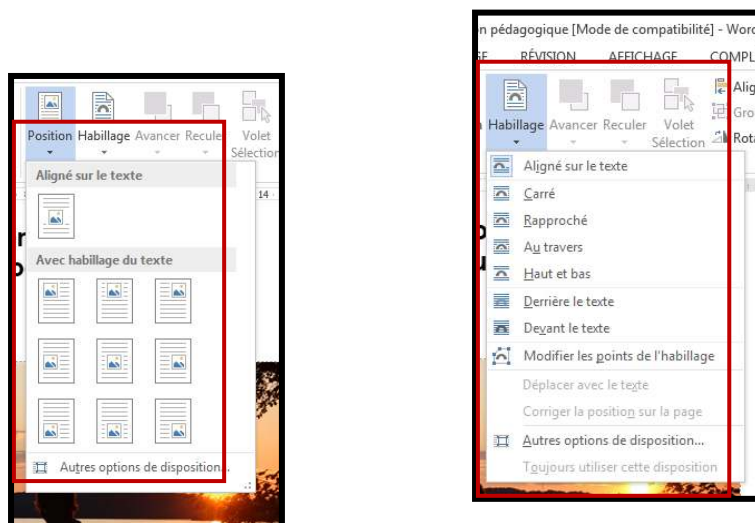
Position Habillage Avancer Reculer Volet Sélection

Aligné sur le texte

Avec habillage du texte

Autres options de disposition...

n pédagogique [Mode de compatibilité] - Word

RÉVISION AFFICHAGE COMPL

Habillage Avancer Reculer Volet Sélection

Aligné sur le texte
Carré
Rapproché
Au travers
Haut et bas
Derrière le texte
Devant le texte
Modifier les points de l'habillage
Déplacer avec le texte
Corriger la position sur la page
Autres options de disposition...
Toujours utiliser cette disposition